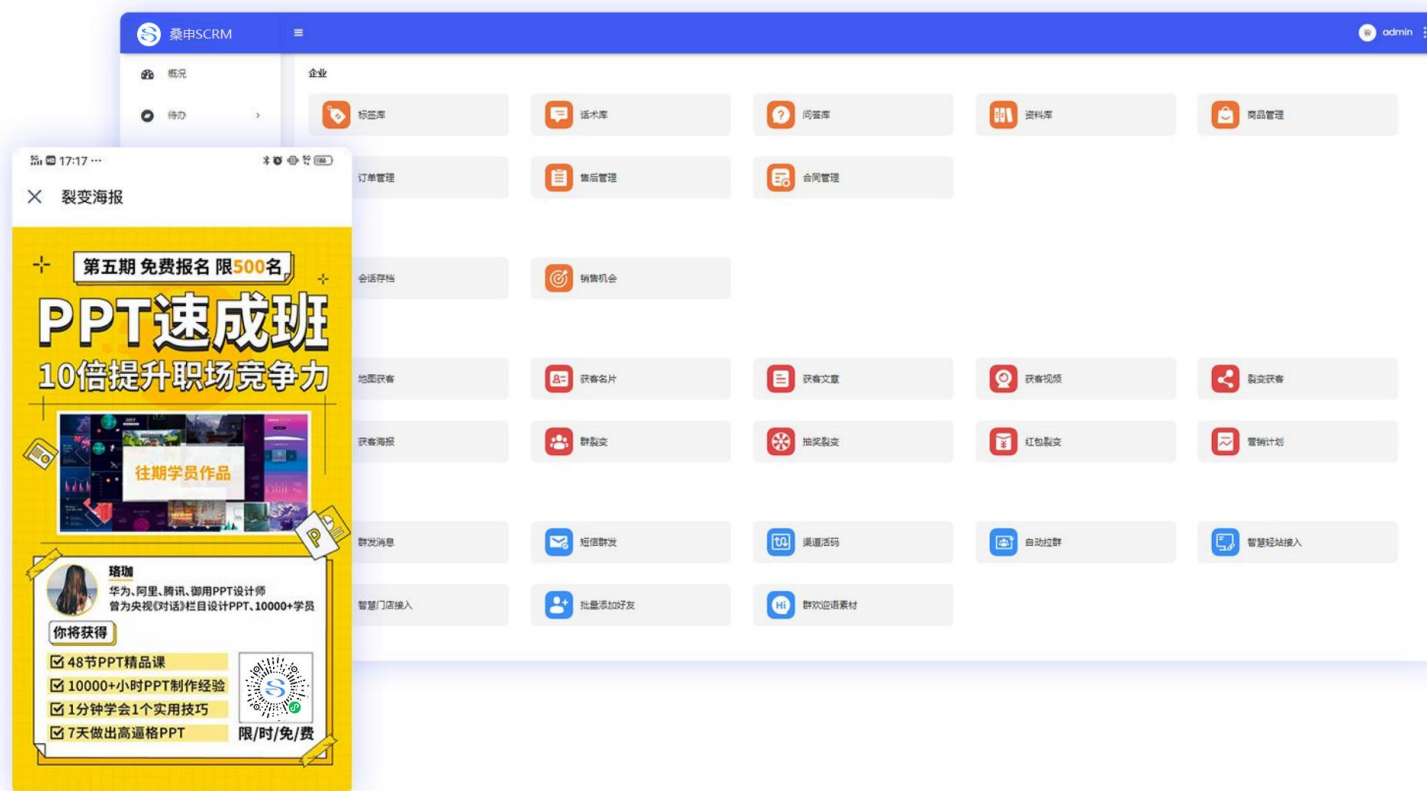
桑申SCRM
admin

概况
待办

企业

标签库
话术库
问答库
资料库
商品管理
订单管理
售后管理
合同管理
会话存档
销售机会
地图获客
获客名片
获客文章
获客视频
裂变获客
获客海报
群裂变
抽奖裂变
红包裂变
营销计划
群发消息
短信群发
渠道活码
自动拉群
智慧轻站接入
智慧门店接入
批量添加好友
群欢迎语素材

17:17 ···
裂变海报

第五期 免费报名 限500名
PPT速成班
10倍提升职场竞争力
往期学员作品
珞珈
华为、阿里、腾讯、御用PPT设计师
曾为央视《对话》栏目设计PPT、10000+学员
你将获得
48节PPT精品课
10000+小时PPT制作经验
1分钟学会1个实用技巧
7天做出高逼格PPT
限/时/免/费